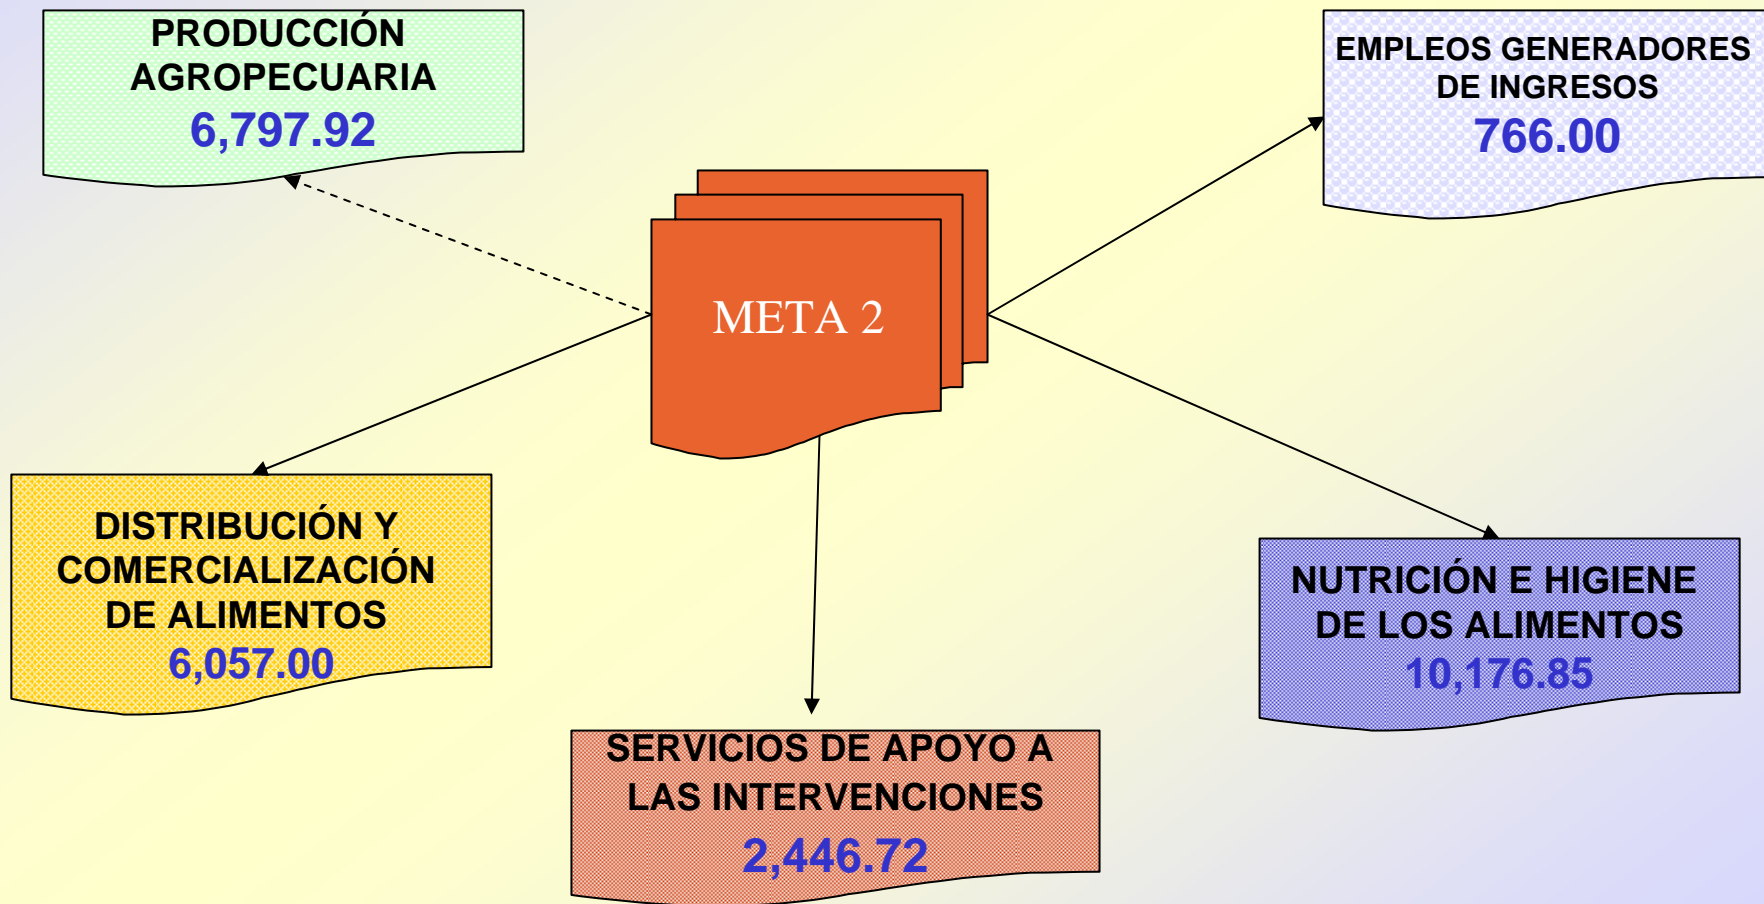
PRODUCCIÓN AGROPECUARIA
6,797.92

EMPLEOS GENERADORES DE INGRESOS
766.00

META 2

DISTRIBUCIÓN Y COMERCIALIZACIÓN DE ALIMENTOS
6,057.00

NUTRICIÓN E HIGIENE DE LOS ALIMENTOS
10,176.85

SERVICIOS DE APOYO A LAS INTERVENCIONES
2,446.72